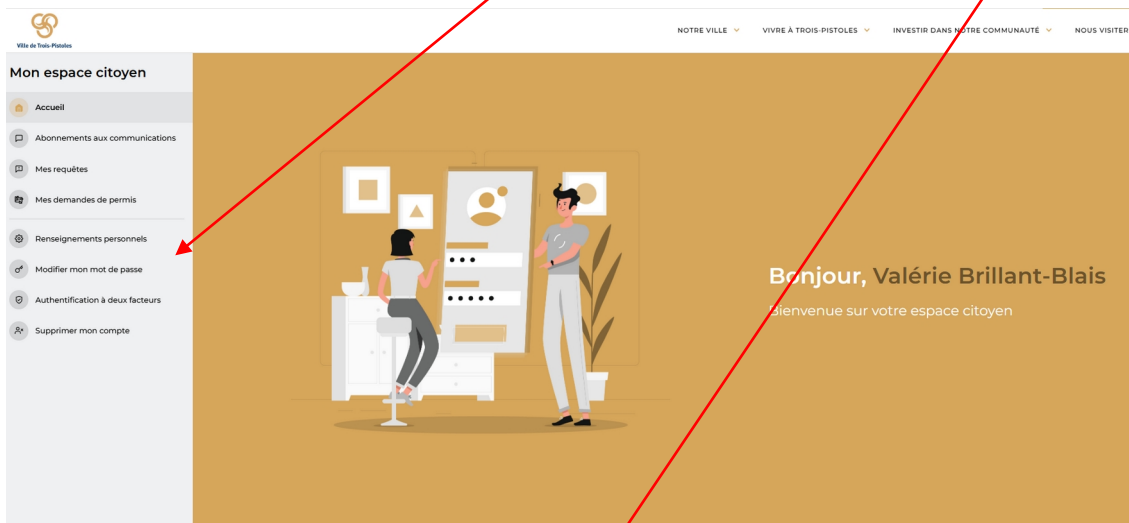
Ville de Trois-Pistoles

NOTRE VILLE VIVRE À TROIS-PISTOLES INVESTIR DANS NOTRE COMMUNAUTÉ NOUS VISITER

Mon espace citoyen

Accueil

Abonnements aux communications

Mes requêtes

Mes demandes de permis

Renseignements personnels

Modifier mon mot de passe

Authentification à deux facteurs

Supprimer mon compte

•••

•••••

Bonjour, Valérie Brillant-Blais

Bienvenue sur votre espace citoyen